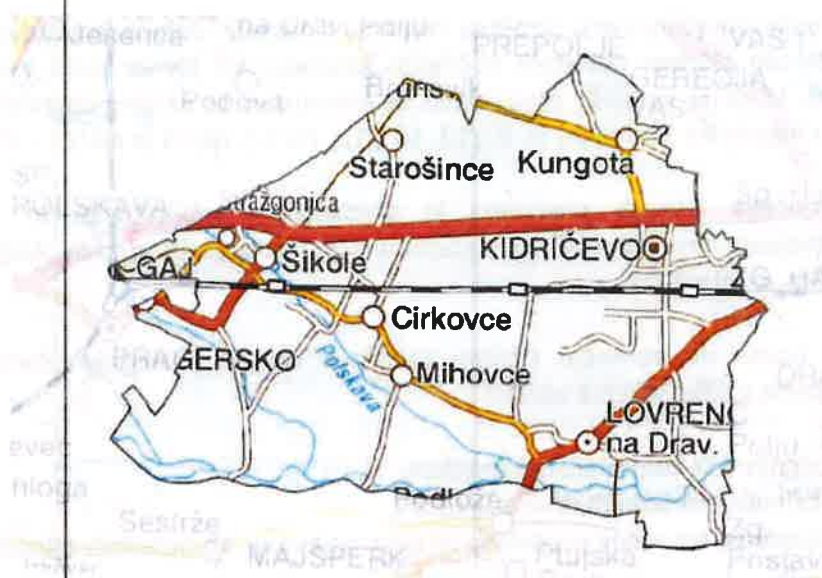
Jesenica
na Dolu, Polju
PREPOLJE
VAS
Podova
Brunšvik
GEREČJA
VAS
Starošince
Kungota
RUŠKA VAS
Stražgonica
KIDRIČEVO
-GAJ
Šikole
Cirkovce
PRAGERSKO
Pološkava
Mihovce
LOVRENC
na Drav.
Podlože
Sestrže
MAJŠPERK
Ptujska
Zg.
Pristava
hloga
evec
Polju
ZG.